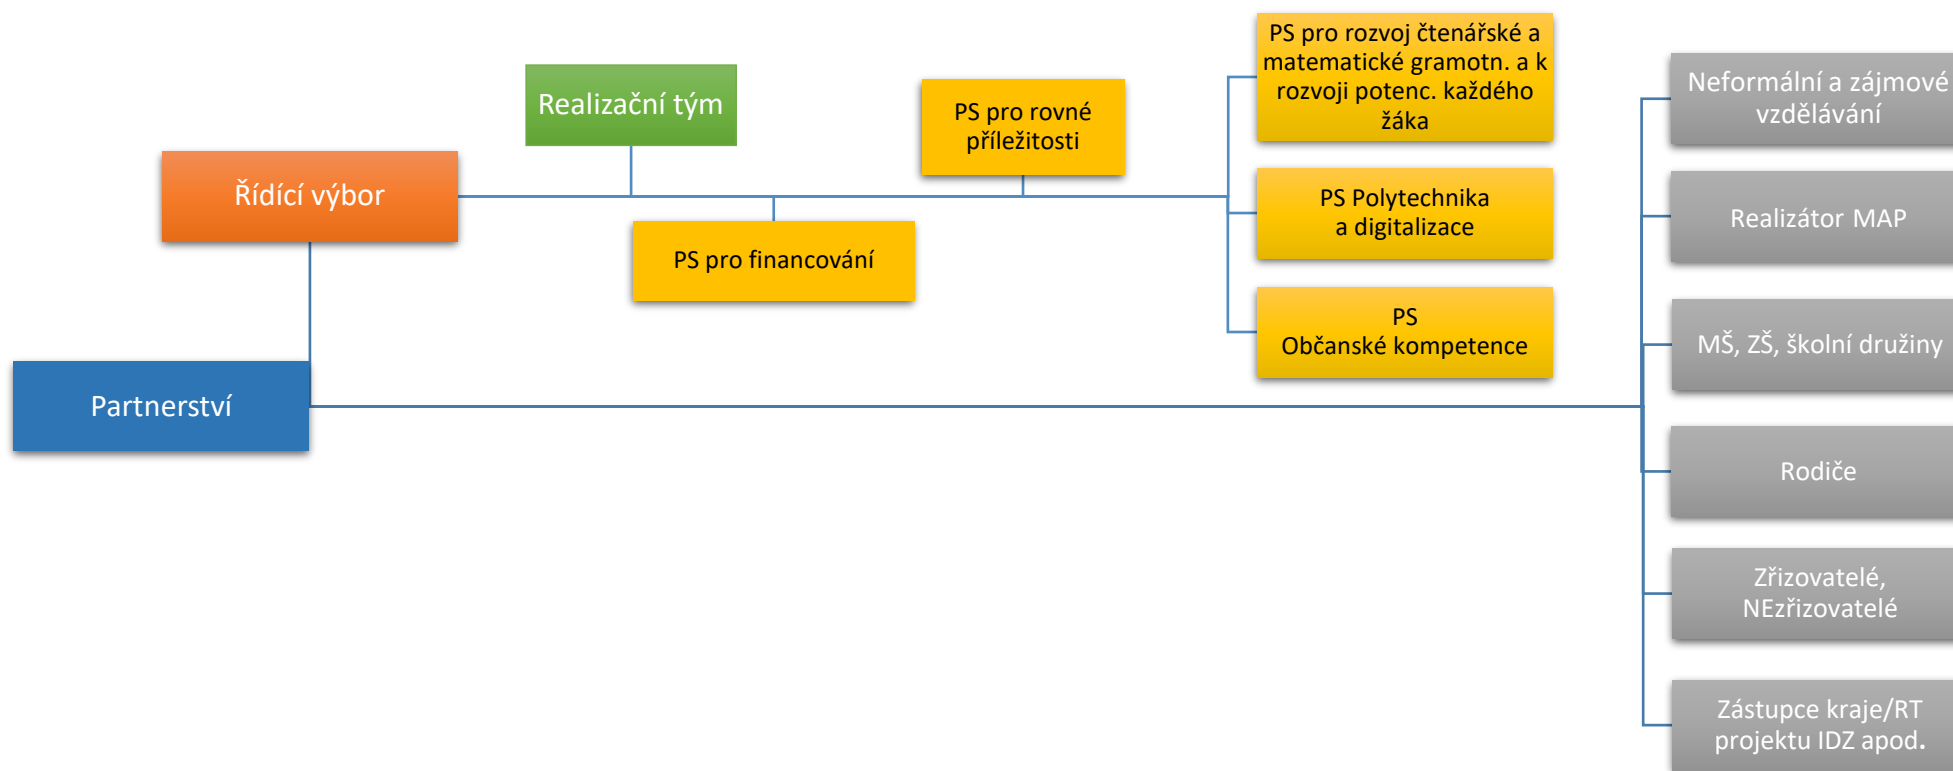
Realizační tým

Řídící výbor

PS pro financování

PS pro rovné příležitosti

PS pro rozvoj čtenářské a matematické gramotn. a k rozvoji potenc. každého žáka

PS Polytechnika a digitalizace

PS Občanské kompetence

Partnerství

Neformální a zájmové vzdělávání

Realizátor MAP

MŠ, ZŠ, školní družiny

Rodiče

Zřizovatelé, NEzřizovatelé

Zástupce kraje/RT projektu IDZ apod.